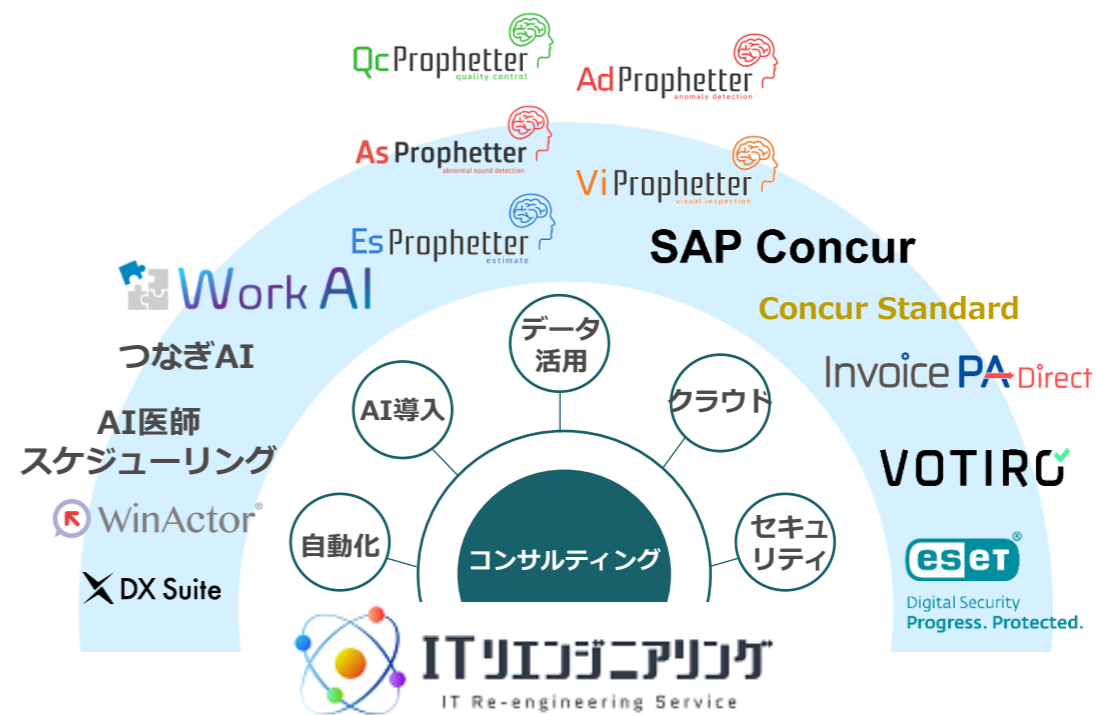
QcProphetter
quality control

AdProphetter
anomaly detection

AsProphetter
abnormal sound detection

ViProphetter
visual inspection

EsProphetter
estimate

SAP Concur

Work AI

Concur Standard

つなぎAI

Invoice PA Direct

AI医師
スケジューリング

VOTIRO

WinActor®

DX Suite

eset®
Digital Security
Progress. Protected.

データ
活用

AI導入

クラウド

自動化

セキュリティ

コンサルティング

ITリエンジニアリング
IT Re-engineering Service